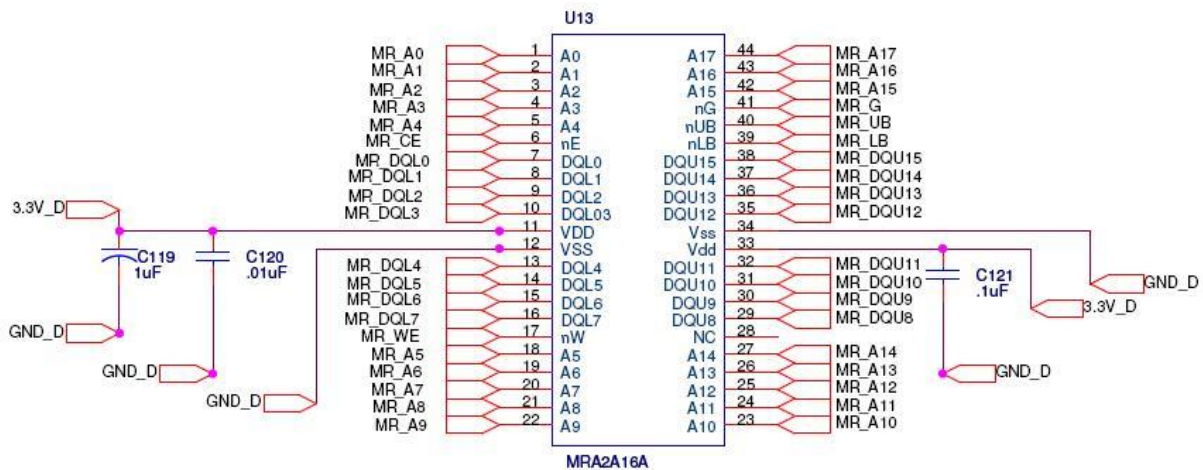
U13

MR_A0 1 A0
MR_A1 2 A1
MR_A2 3 A2
MR_A3 4 A3
MR_A4 5 A4
MR_CE 6 nE
MR_DQL0 7 DQL0
MR_DQL1 8 DQL1
MR_DQL2 9 DQL2
MR_DQL3 10 DQL03
11 VDD
12 VSS
MR_DQL4 13 DQL4
MR_DQL5 14 DQL5
MR_DQL6 15 DQL6
MR_DQL7 16 DQL7
MR_WE 17 nW
MR_A5 18 A5
MR_A6 19 A6
MR_A7 20 A7
MR_A8 21 A8
MR_A9 22 A9

A17 44 MR_A17
A16 43 MR_A16
A15 42 MR_A15
nG 41 MR_G
nUB 40 MR_UB
nLB 39 MR_LB
DQU15 38 MR_DQU15
DQU14 37 MR_DQU14
DQU13 36 MR_DQU13
DQU12 35 MR_DQU12
Vss 34
Vdd 33
DQU11 32 MR_DQU11
DQU10 31 MR_DQU10
DQU9 30 MR_DQU9
DQU8 29 MR_DQU8
NC 28
A14 27 MR_A14
A13 26 MR_A13
A12 25 MR_A12
A11 24 MR_A11
A10 23 MR_A10

3.3V_D
C119 1uF
C120 .01uF
GND_D
GND_D
GND_D
C121 .1uF
GND_D
3.3V_D
GND_D

MRA2A16A